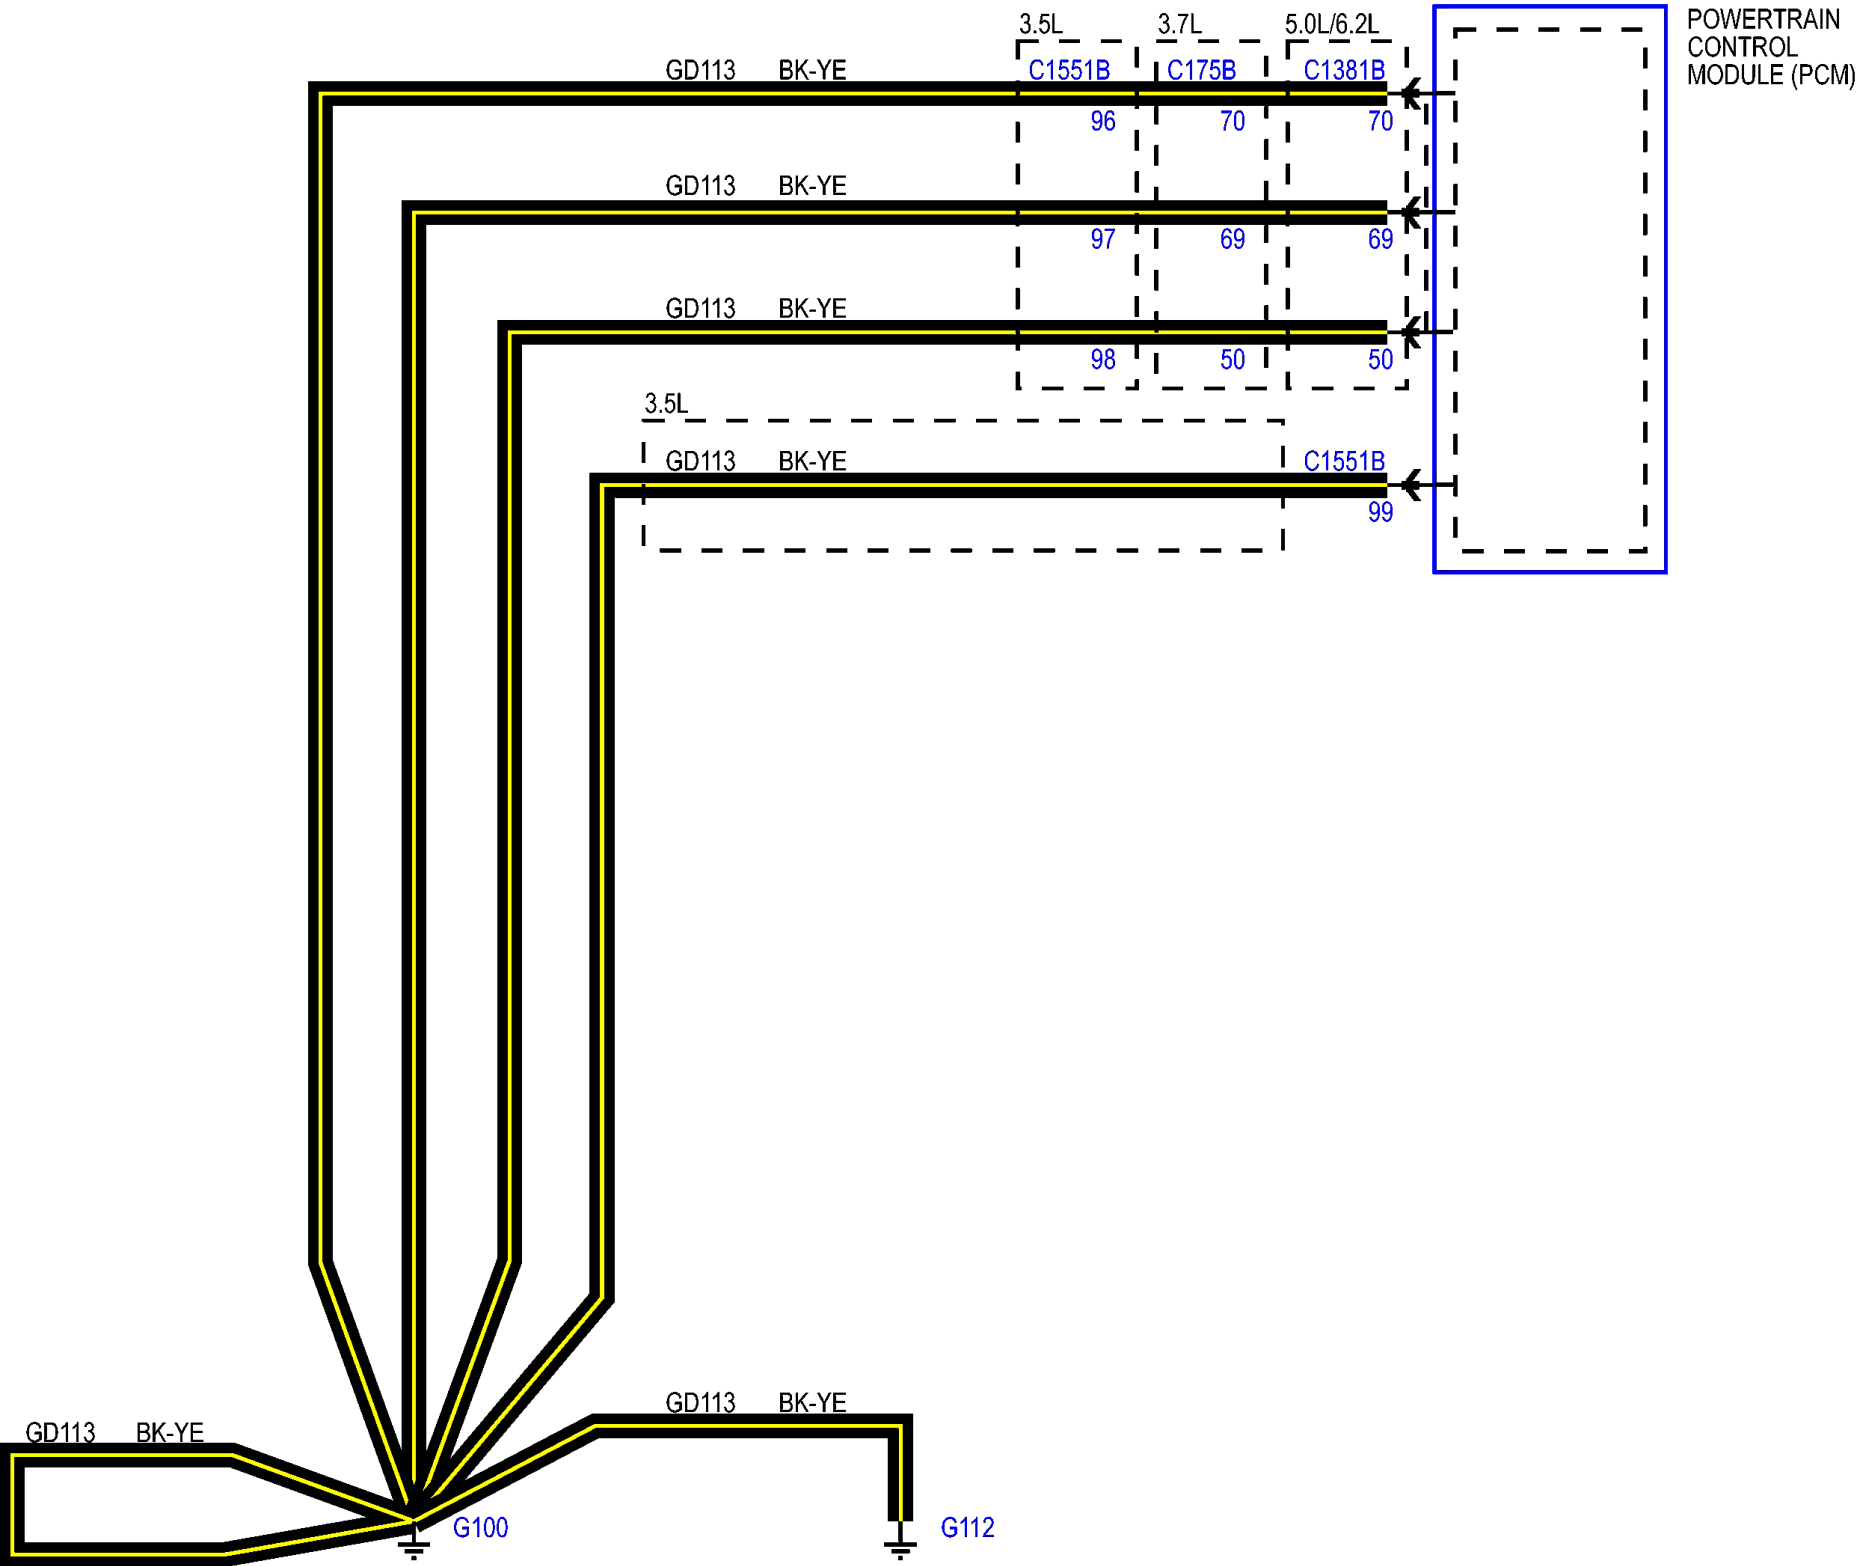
3.5L 3.7L 5.0L/6.2L

POWERTRAIN CONTROL MODULE (PCM)

GD113 BK-YE C1551B C175B C1381B

96 70 70

GD113 BK-YE

97 69 69

GD113 BK-YE

98 50 50

3.5L

GD113 BK-YE C1551B

99

GD113 BK-YE

GD113 BK-YE

G100

G112